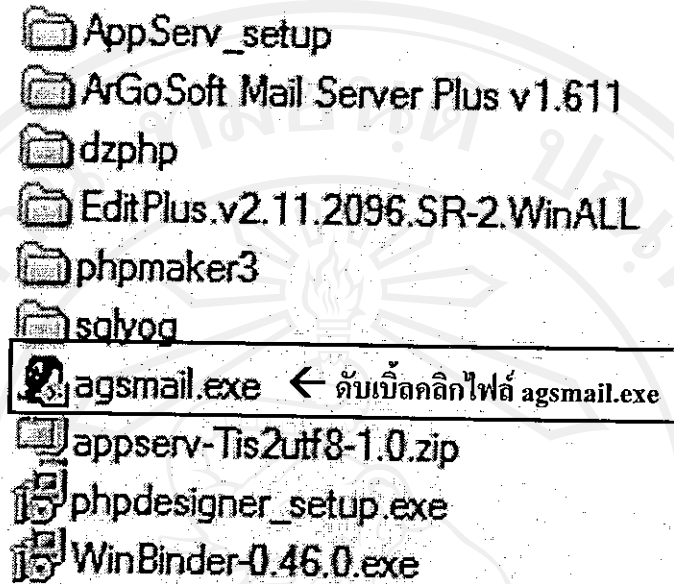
AppServ_setup
ArGoSoft Mail Server Plus v1.611
dzphp
EditPlus.v2.11.2096.SR-2.WinALL
phpmaker3
sqlyog
agsmail.exe ← ดับเบิ้ลคลิกไฟล์ agsmail.exe
appserv-Tis2utf8-1.0.zip
phpdesigner_setup.exe
WinBinder-0.46.0.exe